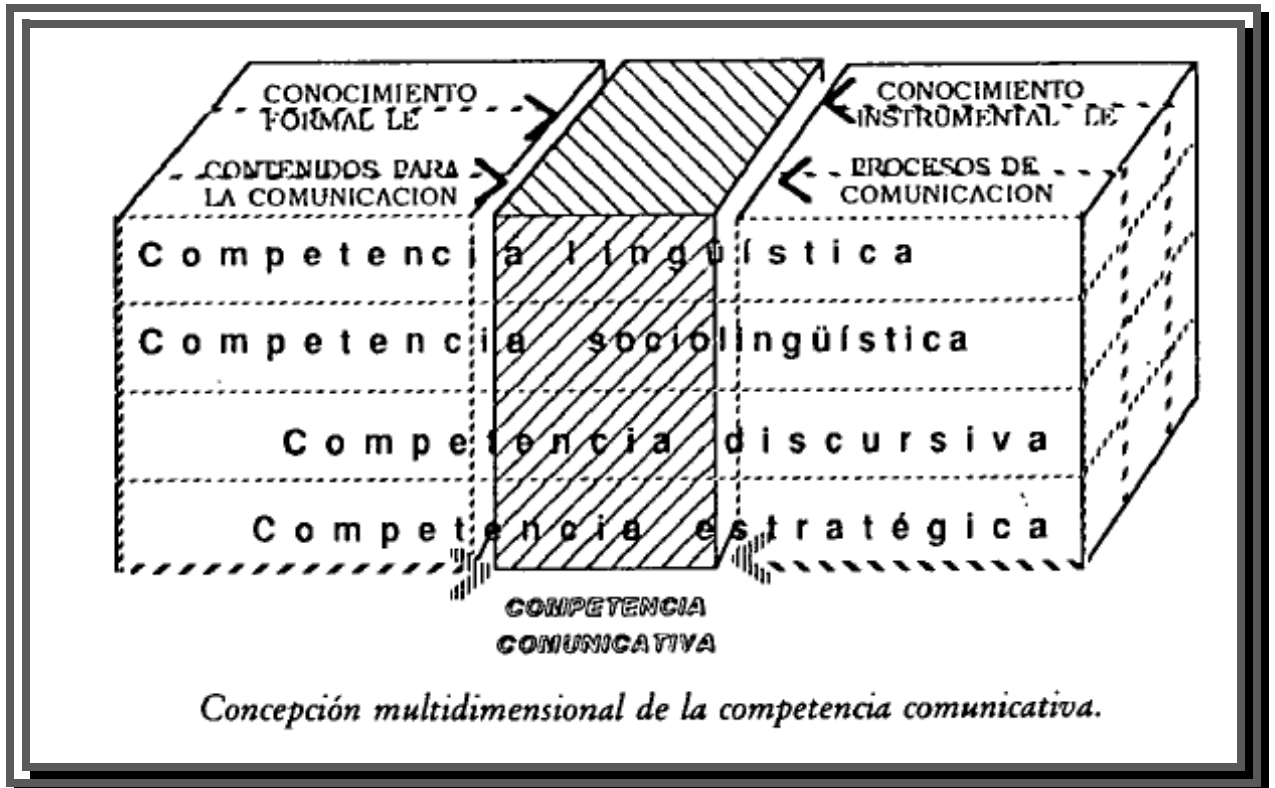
CONOCIMIENTO FORMAL LE

CONTENIDOS PARA LA COMUNICACION

CONOCIMIENTO INSTRUMENTAL LE

PROCESOS DE COMUNICACION

Competencia lingüística

Competencia sociolingüística

Competencia discursiva

Competencia estratégica

COMPETENCIA COMUNICATIVA

Concepción multidimensional de la competencia comunicativa.